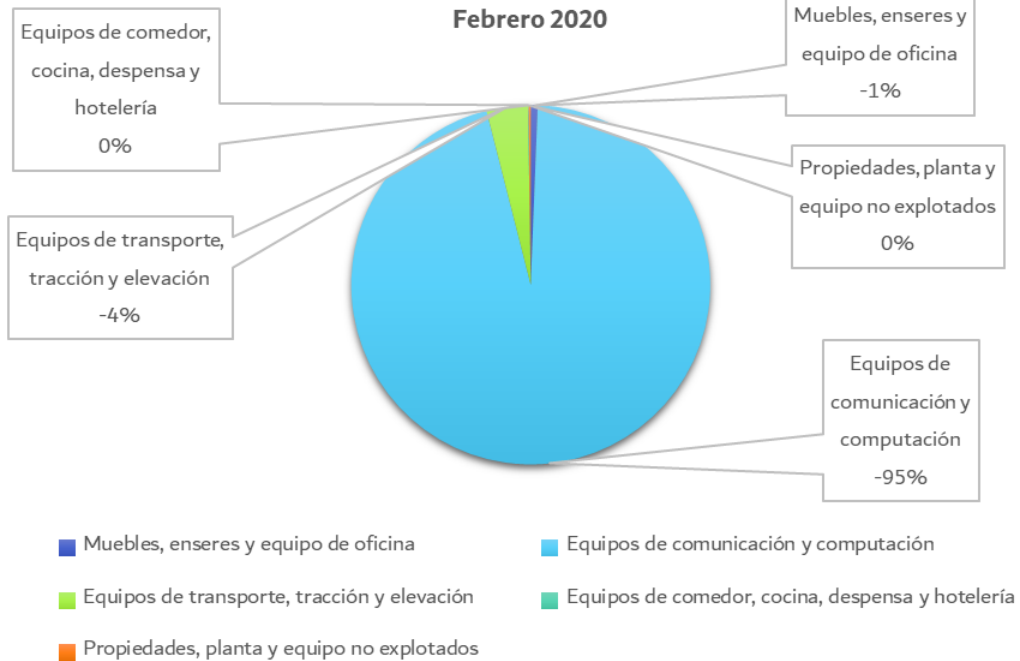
Febrero 2020

Equipos de comedor, cocina, despensa y hotelería
0%

Muebles, enseres y equipo de oficina
-1%

Propiedades, planta y equipo no explotados
0%

Equipos de transporte, tracción y elevación
-4%

Equipos de comunicación y computación
-95%

Muebles, enseres y equipo de oficina
Equipos de comunicación y computación
Equipos de transporte, tracción y elevación
Equipos de comedor, cocina, despensa y hotelería
Propiedades, planta y equipo no explotados